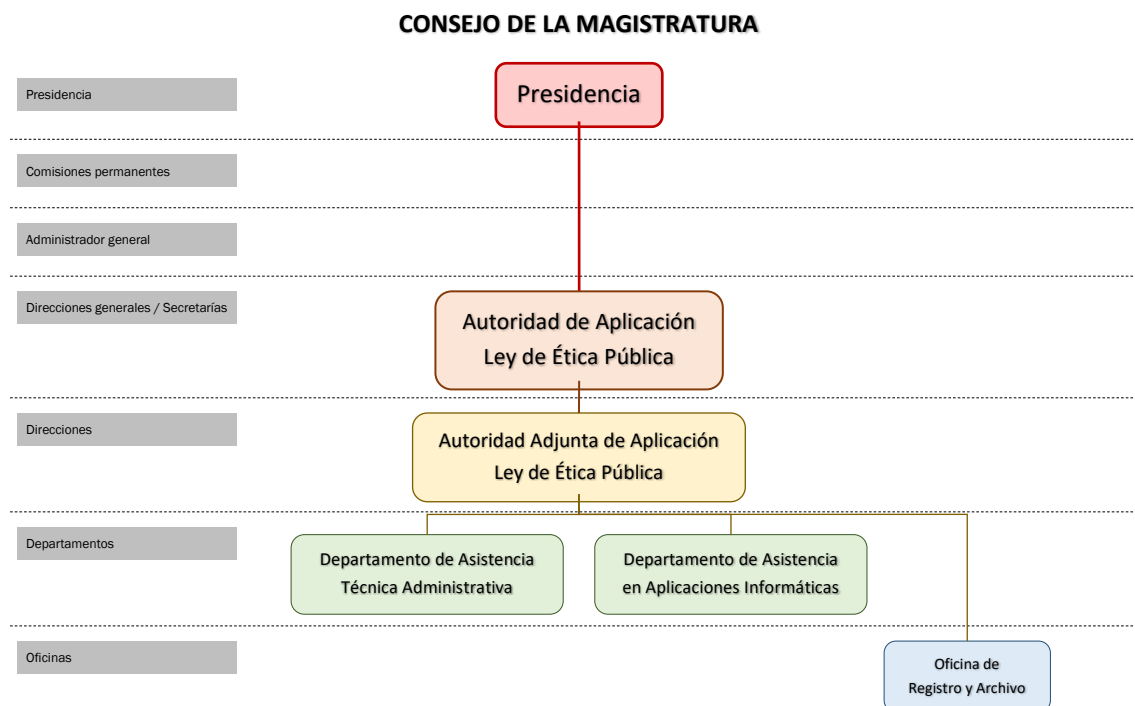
CONSEJO DE LA MAGISTRATURA

Presidencia

Presidencia

Comisiones permanentes

Administrador general

Direcciones generales / Secretarías

Autoridad de Aplicación Ley de Ética Pública

Direcciones

Autoridad Adjunta de Aplicación Ley de Ética Pública

Departamentos

Departamento de Asistencia Técnica Administrativa

Departamento de Asistencia en Aplicaciones Informáticas

Oficinas

Oficina de Registro y Archivo